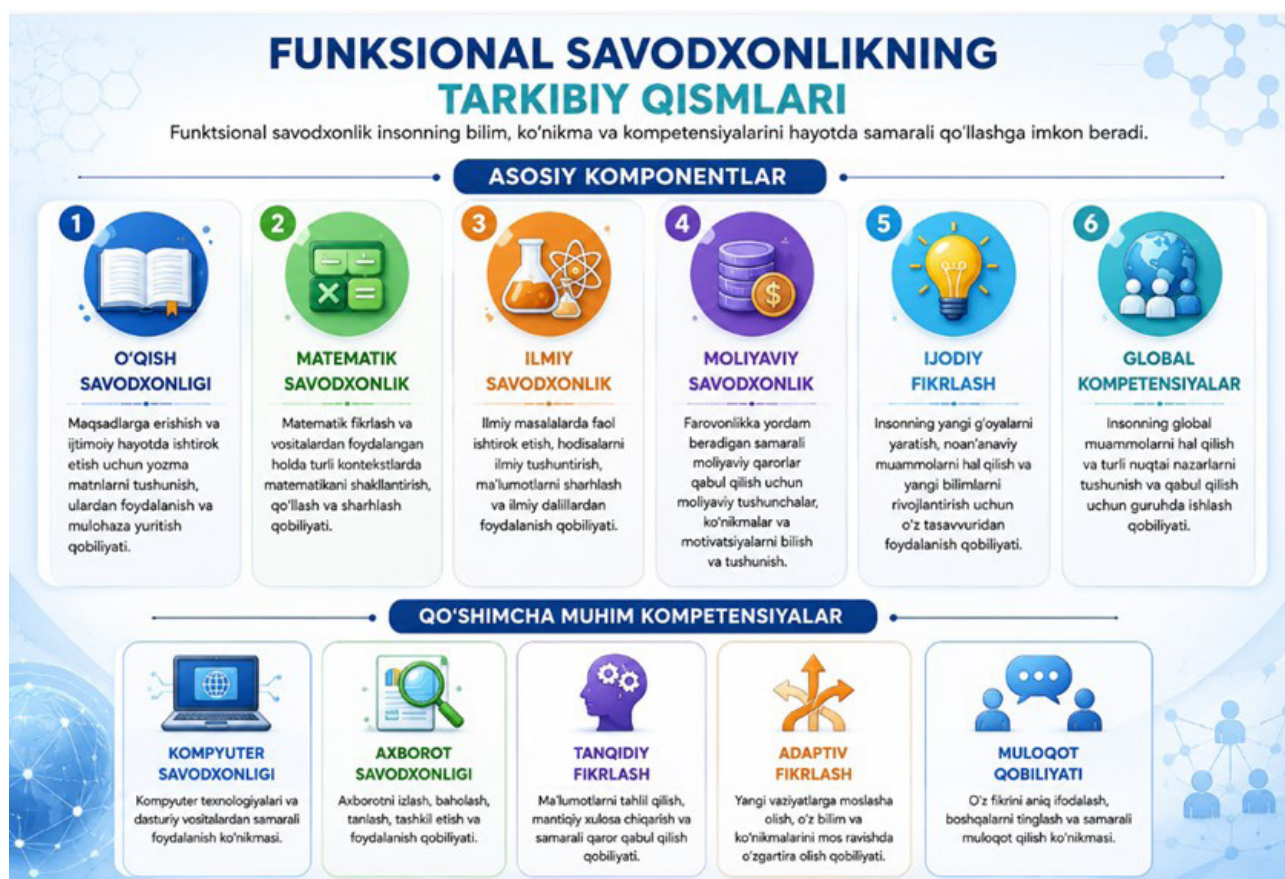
FUNKSIONAL SAVODXONLIKNING TARKIBIY QISMLARI

Funktsional savodxonlik insonning bilim, ko'nikma va kompetensiyalarini hayotda samarali qo'llashga imkon beradi.

ASOSIY KOMPONENTLAR

1
O'QISH SAVODXONLIGI
Maqsadlarga erishish va ijtimoiy hayotda ishtirok etish uchun yozma matnlarni tushunish, ulardan foydalanish va mulohaza yuritish qobiliyati.

2
MATEMATIK SAVODXONLIK
Matematik fikrlash va vositalardan foydalangan holda turli kontekstlarda matematikani shakllantirish, qo'llash va sharhlash qobiliyati.

3
ILMIY SAVODXONLIK
Ilmiy masalalarda faol ishtirok etish, hodisalarni ilmiy tushuntirish, ma'lumotlarni sharhlash va ilmiy dalillardan foydalanish qobiliyati.

4
MOLIYAVIY SAVODXONLIK
Farovonlikka yordam beradigan samarali moliyaviy qarorlar qabul qilish uchun moliyaviy tushunchalar, ko'nikmalar va motivatsiyalarni bilish va tushunish.

5
IJODIY FIKRLASH
Insonning yangi g'oyalarni yaratish, noan'anaviy muammolarni hal qilish va yangi bilimlarni rivojlantirish uchun o'z tasavvuridan foydalanish qobiliyati.

6
GLOBAL KOMPETENSIYALAR
Insonning global muammolarni hal qilish va turli nuqtai nazarlarni tushunish va qabul qilish uchun guruhda ishlash qobiliyati.

QO'SHIMCHA MUHIM KOMPETENSIYALAR

KOMPYUTER SAVODXONLIGI
Kompyuter texnologiyalari va dasturiy vositalardan samarali foydalanish ko'nikmasi.

AXBOROT SAVODXONLIGI
Axborotni izlash, baholash, tanlash, tashkil etish va foydalanish qobiliyati.

TANQIDIY FIKRLASH
Ma'lumotlarni tahlil qilish, mantiqiy xulosa chiqarish va samarali qaror qabul qilish qobiliyati.

ADAPTIV FIKRLASH
Yangi vaziyatlarga moslasha olish, o'z bilim va ko'nikmalarini mos ravishda o'zgartira olish qobiliyati.

MULOQOT QOBILIYATI
O'z fikrini aniq ifodalash, boshqalarni tinglash va samarali muloqot qilish ko'nikmasi.